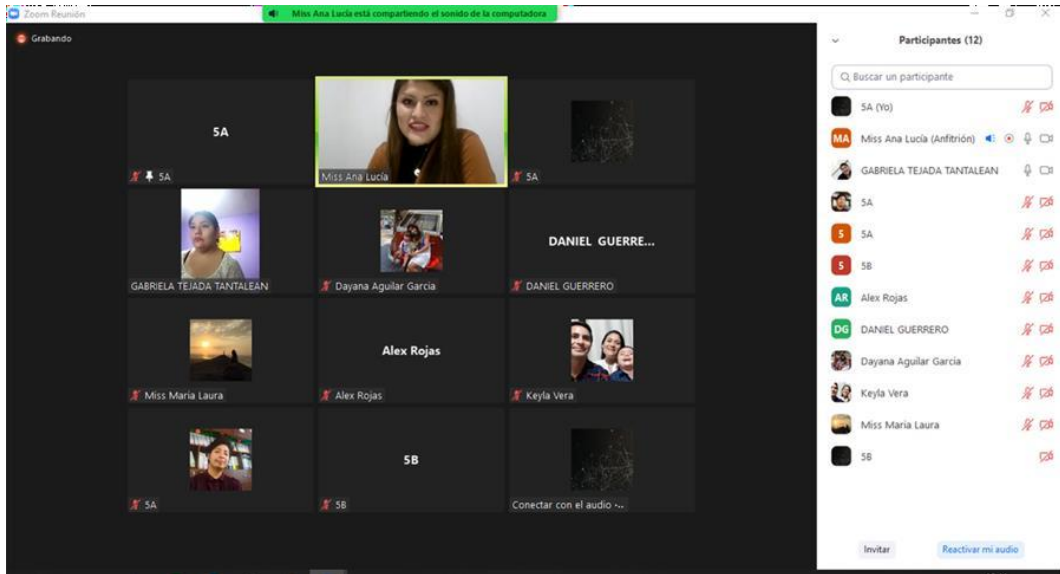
Zoom Reunión

Miss Ana Lucía está compartiendo el sonido de la computadora

Grabando

5A

5A

Miss Ana Lucía

5A

GABRIELA TEJADA TANTALEAN

Dayana Aguilar Garcia

DANIEL GUERRE...

DANIEL GUERRERO

Miss Maria Laura

Alex Rojas

Alex Rojas

Keyla Vera

5A

5B

5B

Conectar con el audio -...

Participantes (12)

Buscar un participante

5A (Yo)

MA Miss Ana Lucía (Anfitrión)

GABRIELA TEJADA TANTALEAN

5A

S 5A

S 5B

AR Alex Rojas

DG DANIEL GUERRERO

Dayana Aguilar Garcia

Keyla Vera

Miss Maria Laura

5B

Invitar

Reactivar mi audio